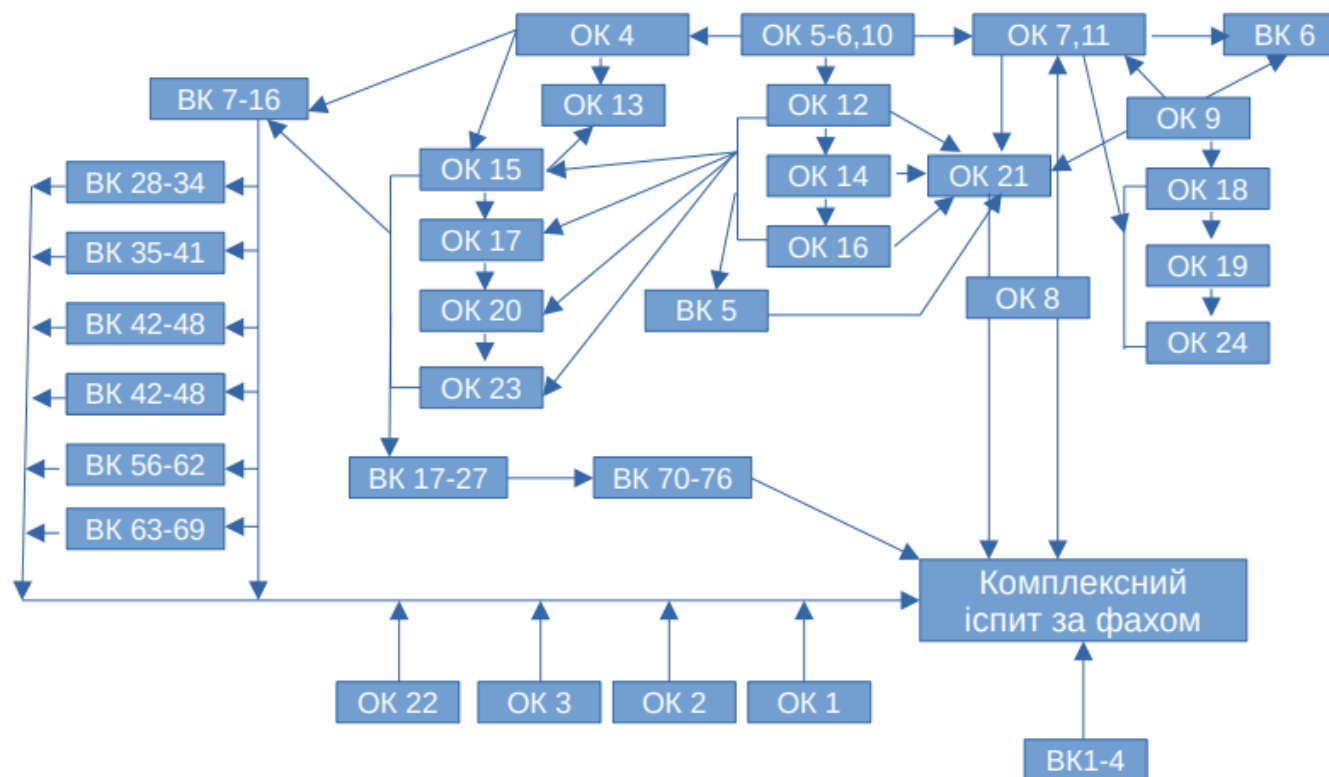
ОК 4
ОК 5-6,10
ОК 7,11
ВК 6
ВК 7-16
ОК 13
ОК 12
ОК 9
ОК 15
ОК 14
ОК 21
ОК 18
ВК 28-34
ОК 17
ОК 16
ОК 19
ВК 35-41
ОК 20
ВК 5
ОК 8
ВК 42-48
ОК 24
ВК 42-48
ОК 23
ВК 56-62
ВК 17-27
ВК 70-76
ВК 63-69
Комплексний іспит за фахом
ОК 22
ОК 3
ОК 2
ОК 1
ВК1-4